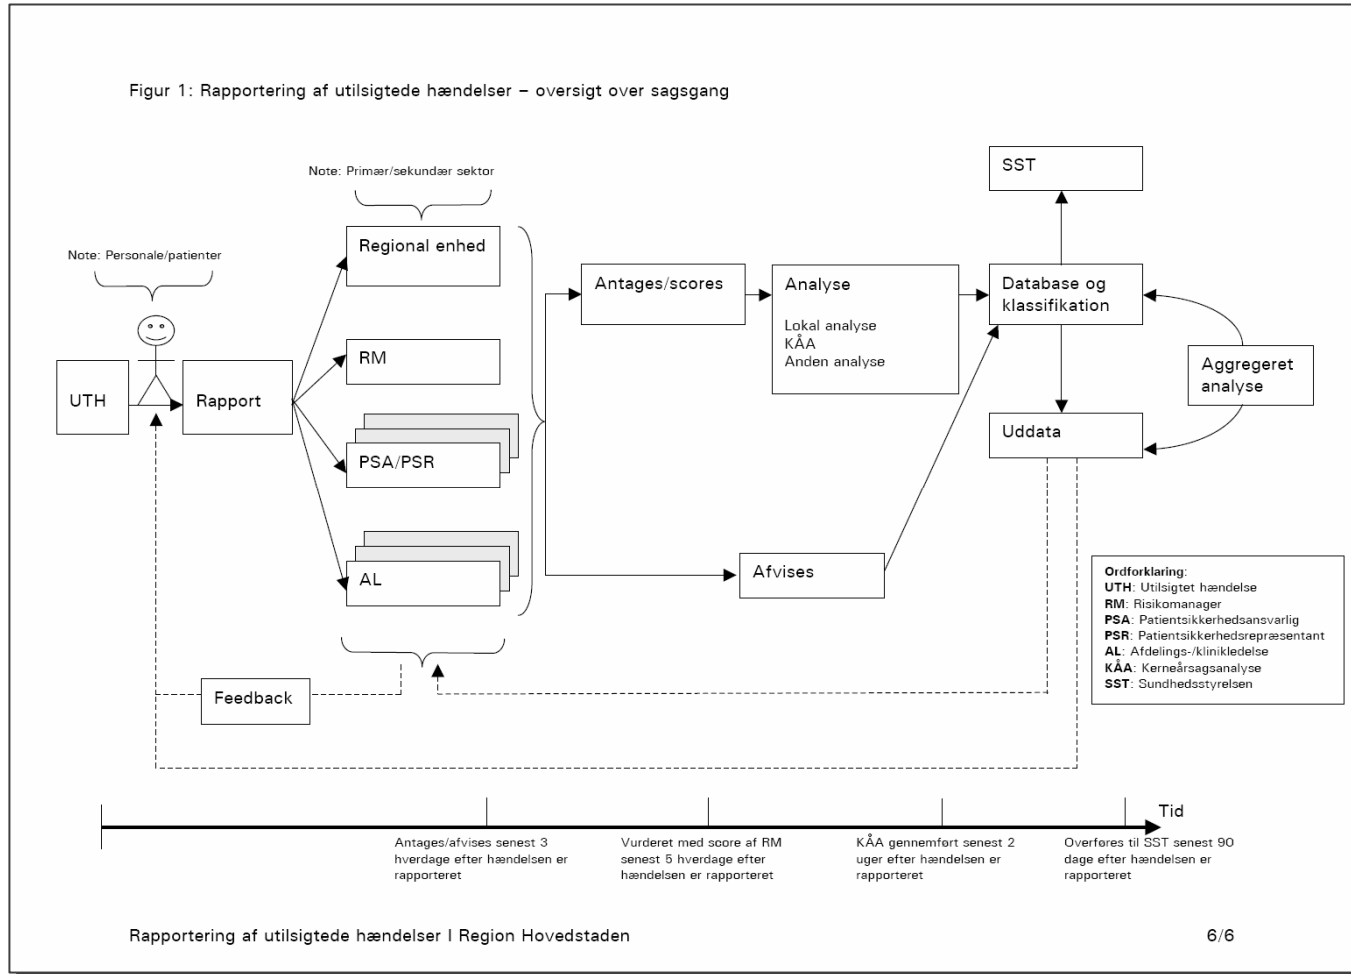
Figur 1: Rapportering af utilsigtede hændelser – oversigt over sagsgang

Note: Primær/sekundær sektor

Note: Personale/patienter

Regional enhed

RM

PSA/PSR

AL

UTH

Rapport

Antages/scores

Analyse

Lokal analyse
KÅA
Anden analyse

Database og klassifikation

SST

Aggregeret analyse

Uddata

Afvises

Feedback

Ordforklaring:
UTH: Utilsigtet hændelse
RM: Risikomanager
PSA: Patientsikkerhedsansvarlig
PSR: Patientsikkerhedsrepræsentant
AL: Afdelings-/klinikledelse
KÅA: Kerneårsagsanalyse
SST: Sundhedsstyrelsen

Tid

Antages/afvises senest 3 hverdage efter hændelsen er rapporteret

Vurderet med score af RM senest 5 hverdage efter hændelsen er rapporteret

KÅA gennemført senest 2 uger efter hændelsen er rapporteret

Overføres til SST senest 90 dage efter hændelsen er rapporteret

Rapportering af utilsigtede hændelser I Region Hovedstaden

6/6